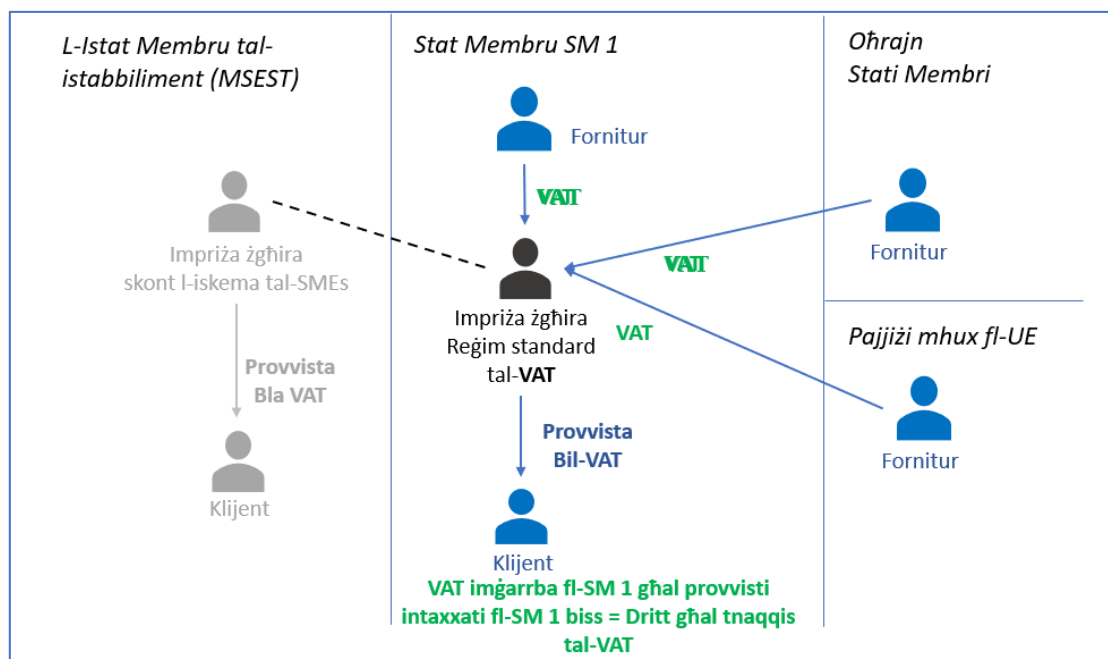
L-Istat Membru tal-istabbiliment (MSEST)

Impriża żgħira skont l-iskema tal-SMEs

Provvista Bla VAT

Klijent

Stat Membru SM 1

Fornitur

VAT

Impriża żgħira Reġim standard tal-VAT

Provvista Bil-VAT

Klijent

VAT imġarrba fl-SM 1 għal provvisti intaxxati fl-SM 1 biss = Dritt għal tnaqqis tal-VAT

Oħrajn Stati Membri

Fornitur

VAT

VAT

Pajjiżi mhux fl-UE

Fornitur